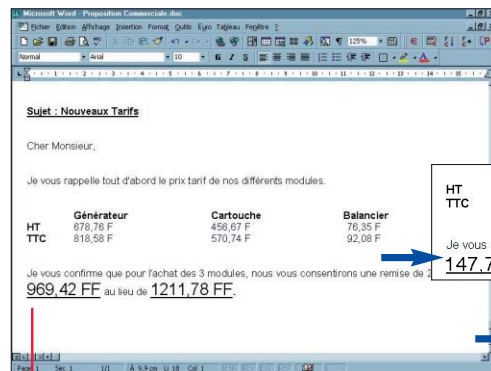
Microsoft Word - Proposition Commerciale.doc

Fichier Edition Affichage Insertion Format Outils Euro Tableau Fenêtre ?

125%

Normal Arial 10 G I S

Sujet : Nouveaux Tarifs

Cher Monsieur,

Je vous rappelle tout d'abord le prix tarif de nos différents modules.

| | Générateur | Cartouche | Balancier |
|---|---|---|---|
| HT | 678,76 F | 456,67 F | 76,35 F |
| TTC | 818,58 F | 570,74 F | 92,08 F |

Je vous confirme que pour l'achat des 3 modules, nous vous consentirons une remise de 2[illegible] 969,42 FF au lieu de 1211,78 FF.

HT
TTC

Je vous

147,7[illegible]

Page 1 Sec 1 1/1 À 9,9 cm Li 18 Col 1